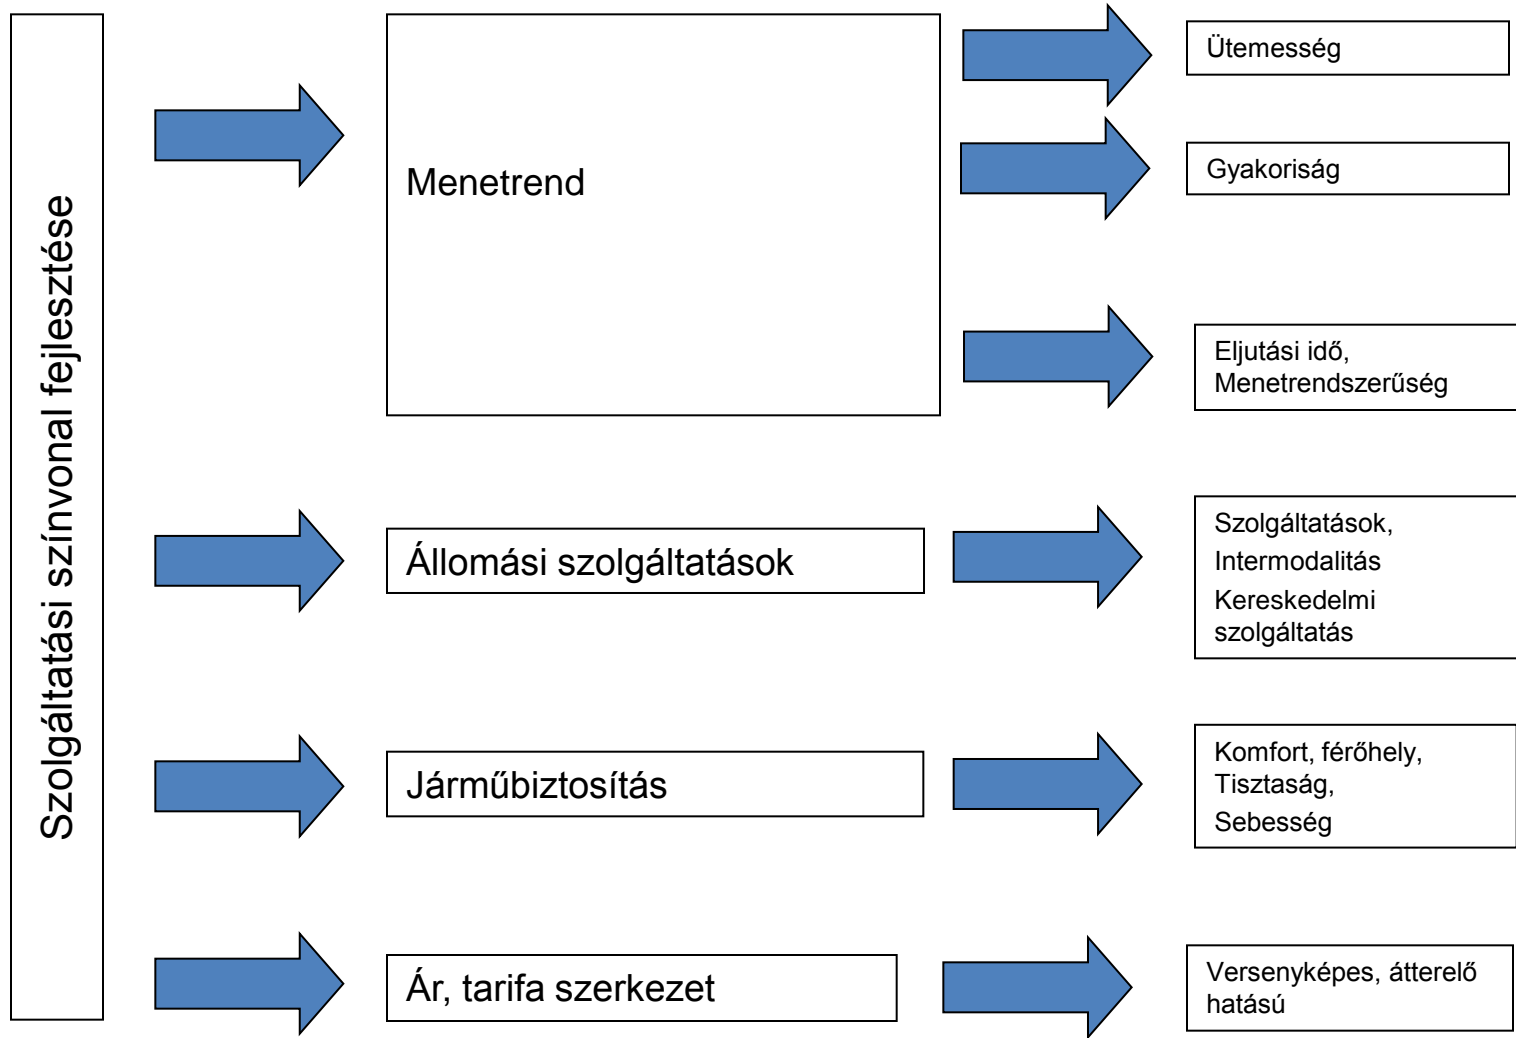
Szolgáltatási színvonal fejlesztése

Menetrend

Ütemesség

Gyakoriság

Eljutási idő, Menetrendszerűség

Állomási szolgáltatások

Szolgáltatások,
Intermodalitás
Kereskedelmi szolgáltatás

Járműbiztosítás

Komfort, férőhely,
Tisztaság,
Sebesség

Ár, tarifa szerkezet

Versenyképes, átterelő hatású